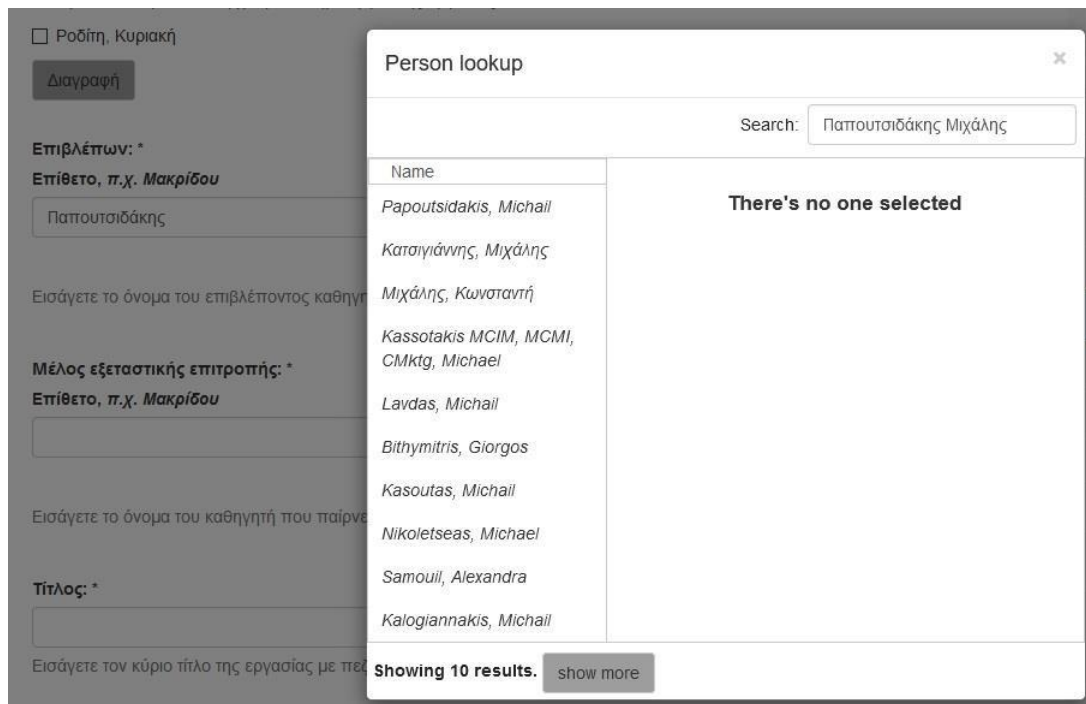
☐ Ροδίτη, Κυριακή

Διαγραφή

Επιβλέπων: *

Επίθετο, π.χ. Μακρίδου

Παπουτσιδάκης

Εισάγετε το όνομα του επιβλέποντος καθηγ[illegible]

Μέλος εξεταστικής επιτροπής: *

Επίθετο, π.χ. Μακρίδου

Εισάγετε το όνομα του καθηγητή που παίρνε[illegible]

Τίτλος: *

Εισάγετε τον κύριο τίτλο της εργασίας με πεζ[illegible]

Person lookup

×

Search: Παπουτσιδάκης Μιχάλης

Name

Papoutsidakis, Michail

Κατσιγιάννης, Μιχάλης

Μιχάλης, Κωνσταντή

Kassotakis MCIM, MCMI, CMktg, Michael

Lavdas, Michail

Bithymitris, Giorgos

Kasoutas, Michail

Nikoletseas, Michael

Samouil, Alexandra

Kalogiannakis, Michail

There's no one selected

Showing 10 results. show more